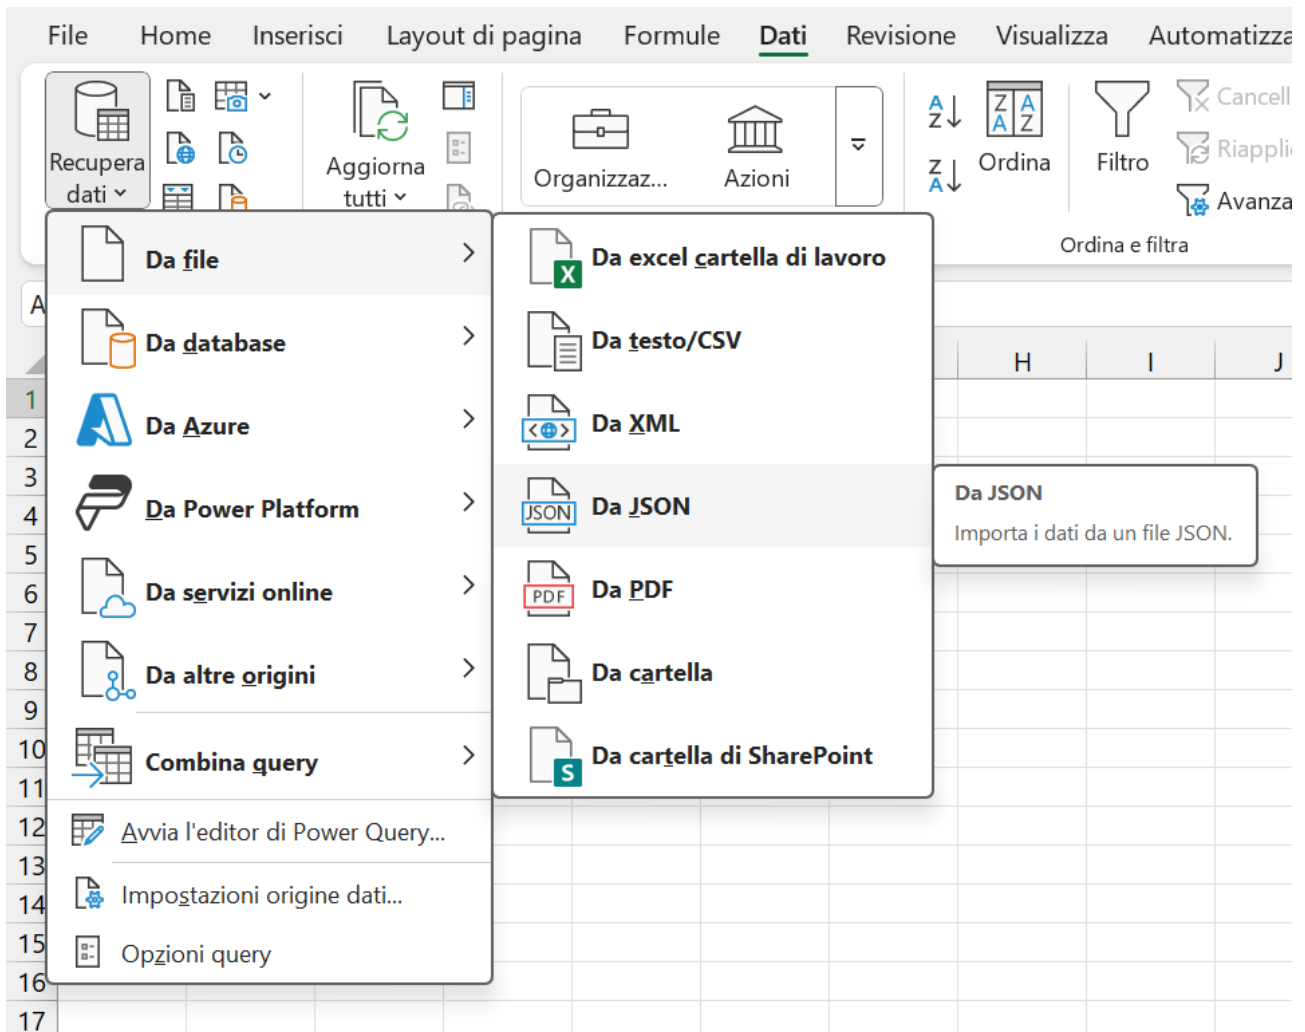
File Home Inserisci Layout di pagina Formule Dati Revisione Visualizza Automatizza

Recupera dati

Aggiorna tutti

Organizzaz... Azioni

Ordina Filtro Cancell Riappli Avanza

Ordina e filtra

A

Da file
Da database
Da Azure
Da Power Platform
Da servizi online
Da altre origini
Combina query
Avvia l'editor di Power Query...
Impostazioni origine dati...
Opzioni query

Da excel cartella di lavoro
Da testo/CSV
Da XML
Da JSON
Da PDF
Da cartella
Da cartella di SharePoint

Da JSON
Importa i dati da un file JSON.

H I J

1
2
3
4
5
6
7
8
9
10
11
12
13
14
15
16
17